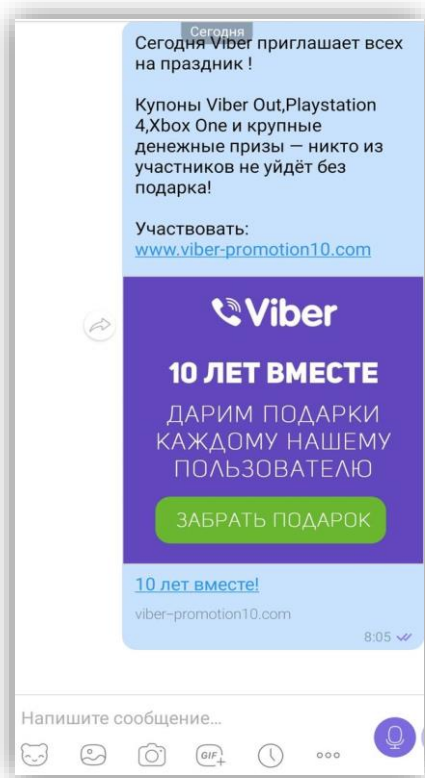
Сегодня

Сегодня Viber приглашает всех на праздник !

Купоны Viber Out,Playstation 4,Xbox One и крупные денежные призы — никто из участников не уйдёт без подарка!

Участвовать:
www.viber-promotion10.com

Viber

10 ЛЕТ ВМЕСТЕ

ДАРИМ ПОДАРКИ КАЖДОМУ НАШЕМУ ПОЛЬЗОВАТЕЛЮ

ЗАБРАТЬ ПОДАРОК

10 лет вместе!

viber-promotion10.com

8:05

Напишите сообщение...

GIF

ooo